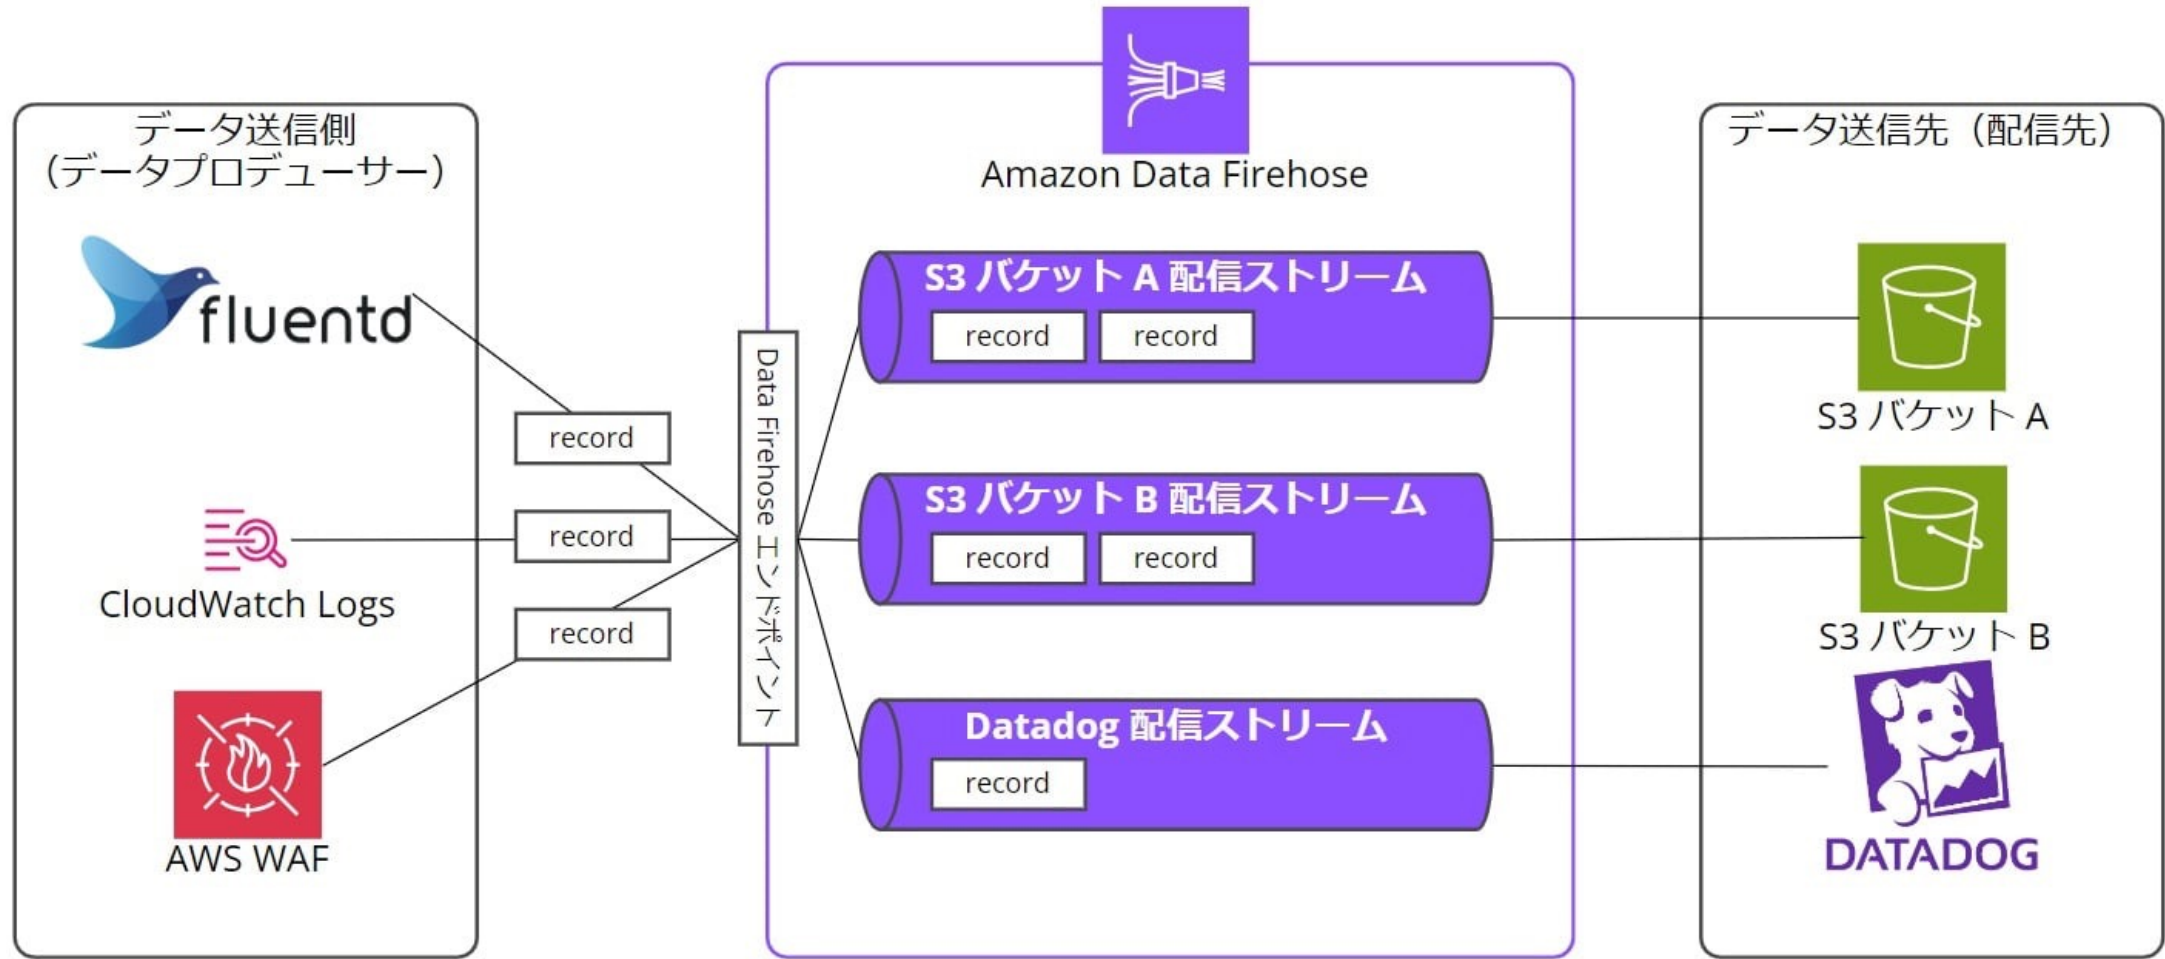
データ送信側
(データプロデューサー)

fluentd

CloudWatch Logs

AWS WAF

record

record

record

Amazon Data Firehose

Data Firehose エンドポイント

S3 バケット A 配信ストリーム

record record

S3 バケット B 配信ストリーム

record record

Datadog 配信ストリーム

record

データ送信先(配信先)

S3 バケット A

S3 バケット B

DATADOG